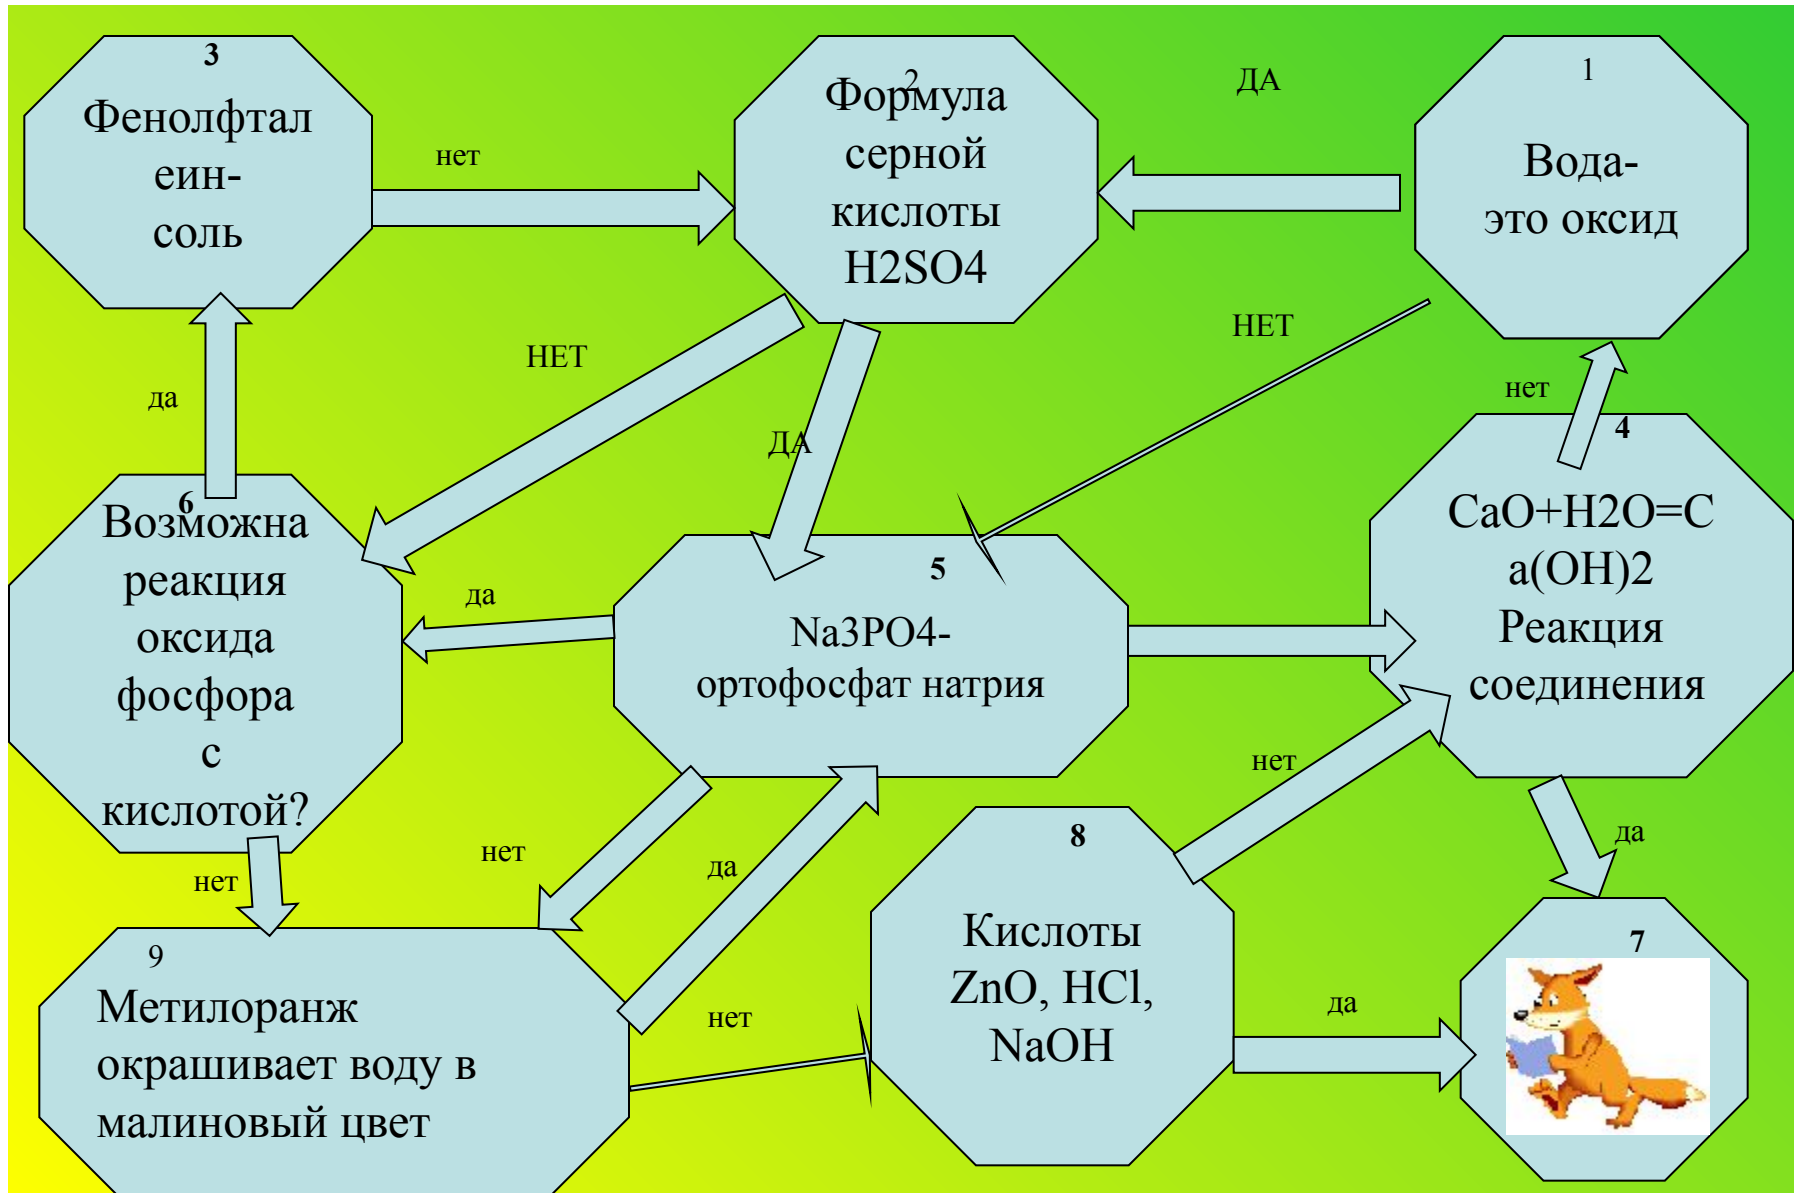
3
Фенолфталеин-соль

нет

2
Формула серной кислоты H2SO4

ДА

1
Вода-это оксид

НЕТ

НЕТ

да

ДА

нет

4
CaO+H2O=Ca(OH)2
Реакция соединения

6
Возможна реакция оксида фосфора с кислотой?

да

5
Na3PO4-ортофосфат натрия

нет

да

нет

да

да

нет

8
Кислоты ZnO, HCl, NaOH

7

9
Метилоранж окрашивает воду в малиновый цвет

нет

да